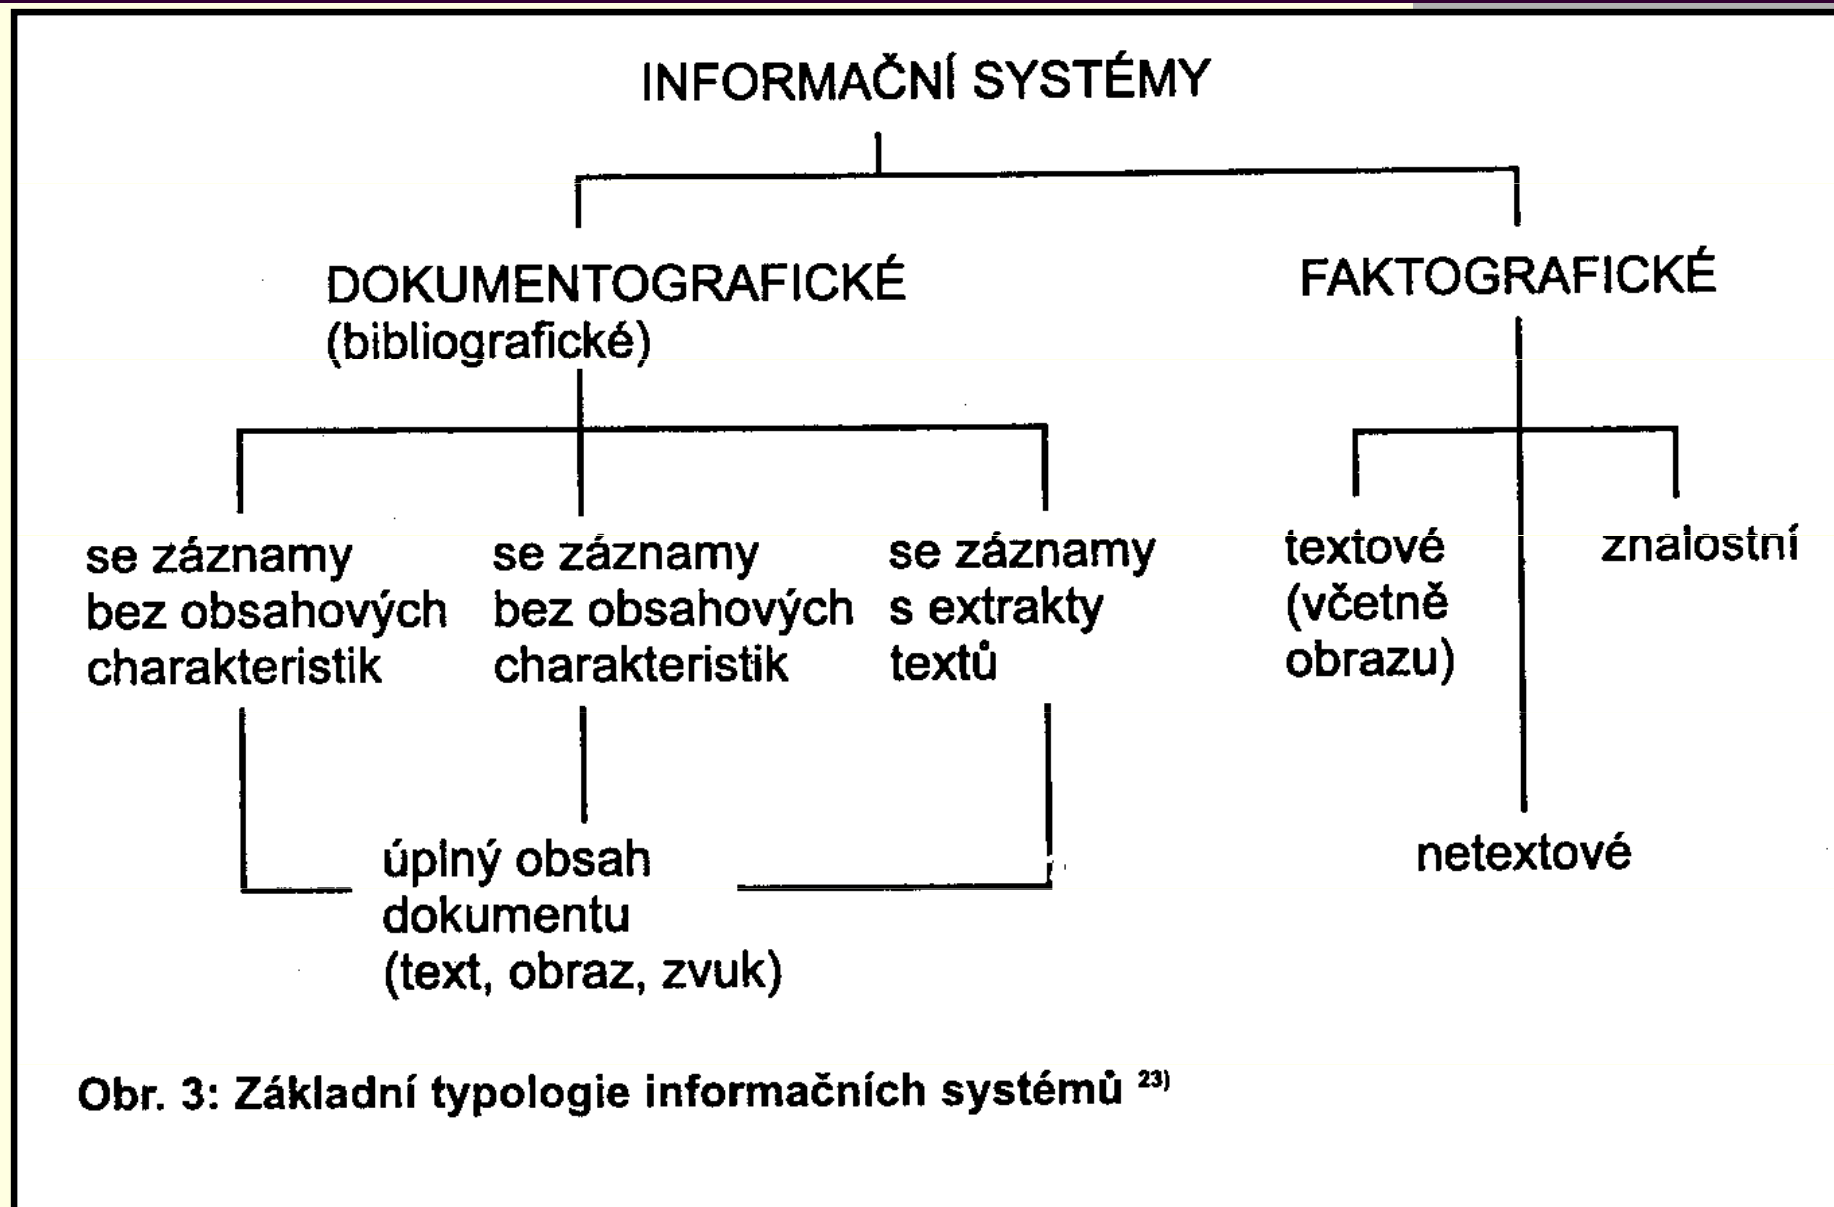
INFORMAČNÍ SYSTÉMY

DOKUMENTOGRAFICKÉ (bibliografické)

FAKTOGRAFICKÉ

se záznamy bez obsahových charakteristik

se záznamy bez obsahových charakteristik

se záznamy s extrakty textů

textové (včetně obrazu)

znalostní

netextové

úplný obsah dokumentu (text, obraz, zvuk)

Obr. 3: Základní typologie informačních systémů $^{23)}$